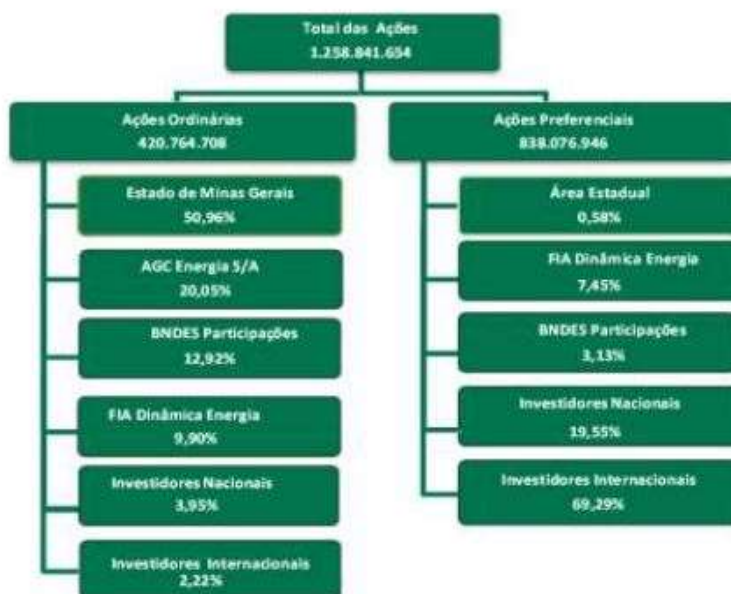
Total das Ações
1.258.841.654

Ações Ordinárias
420.764.708

Estado de Minas Gerais
50,96%

AGC Energia S/A
20,05%

BNDES Participações
12,92%

FIA Dinâmica Energia
9,90%

Investidores Nacionais
3,95%

Investidores Internacionais
2,22%

Ações Preferenciais
838.076.946

Área Estadual
0,58%

FIA Dinâmica Energia
7,45%

BNDES Participações
3,13%

Investidores Nacionais
19,55%

Investidores Internacionais
69,29%